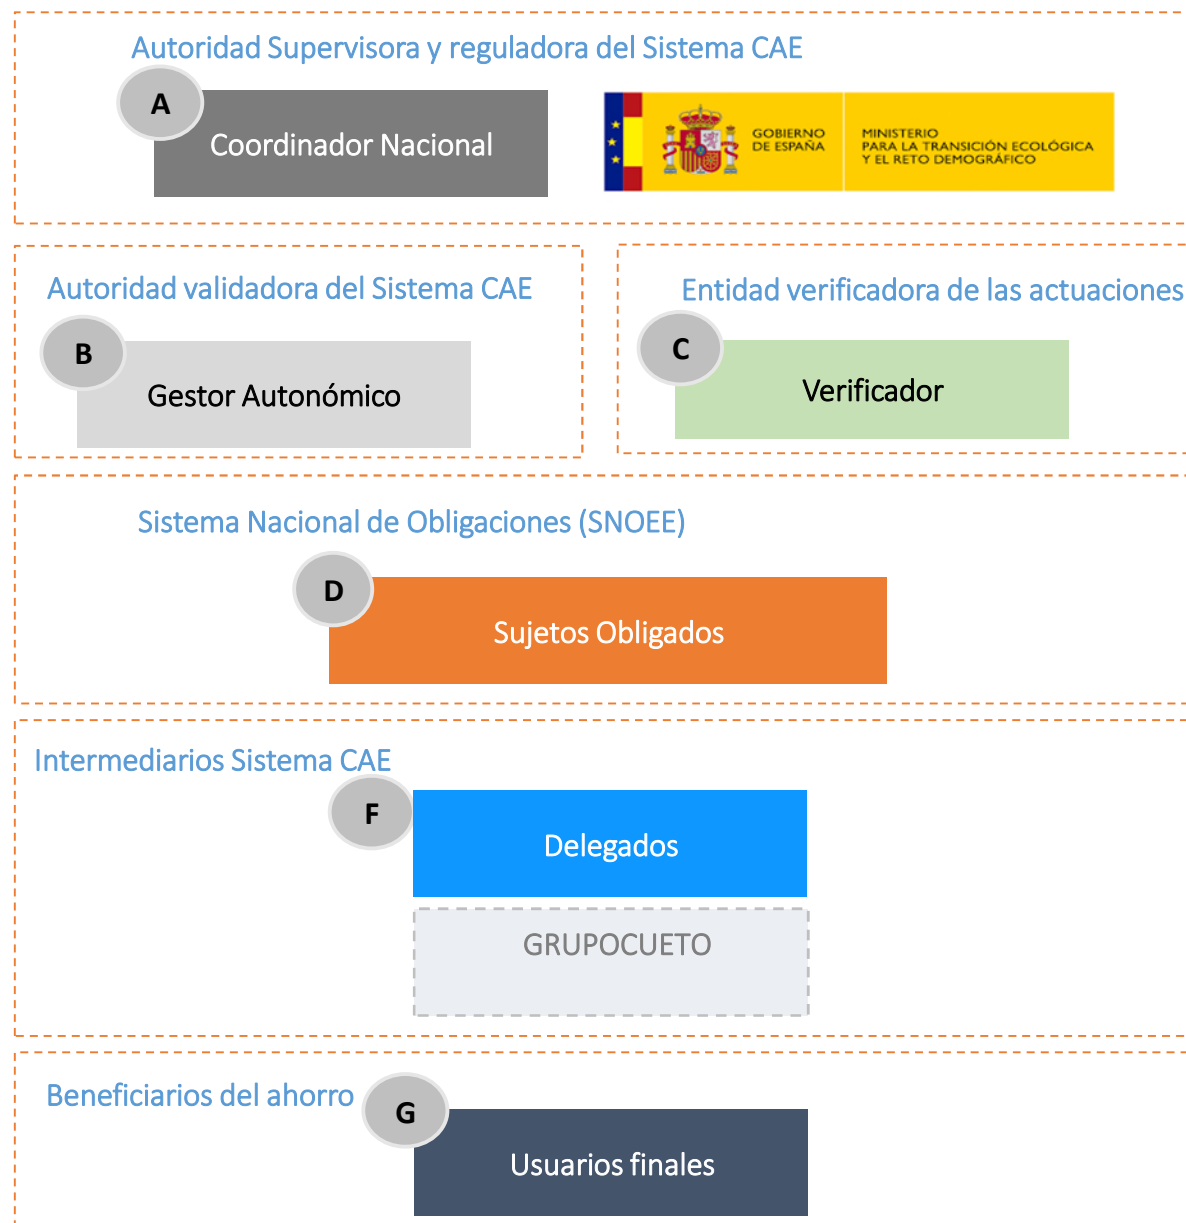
Autoridad Supervisora y reguladora del Sistema CAE

A

Coordinador Nacional

GOBIERNO DE ESPAÑA

MINISTERIO PARA LA TRANSICIÓN ECOLÓGICA Y EL RETO DEMOGRÁFICO

Autoridad validadora del Sistema CAE

B

Gestor Autonómico

Entidad verificadora de las actuaciones

C

Verificador

Sistema Nacional de Obligaciones (SNOEE)

D

Sujetos Obligados

Intermediarios Sistema CAE

F

Delegados

GRUPOCUETO

Beneficiarios del ahorro

G

Usuarios finales